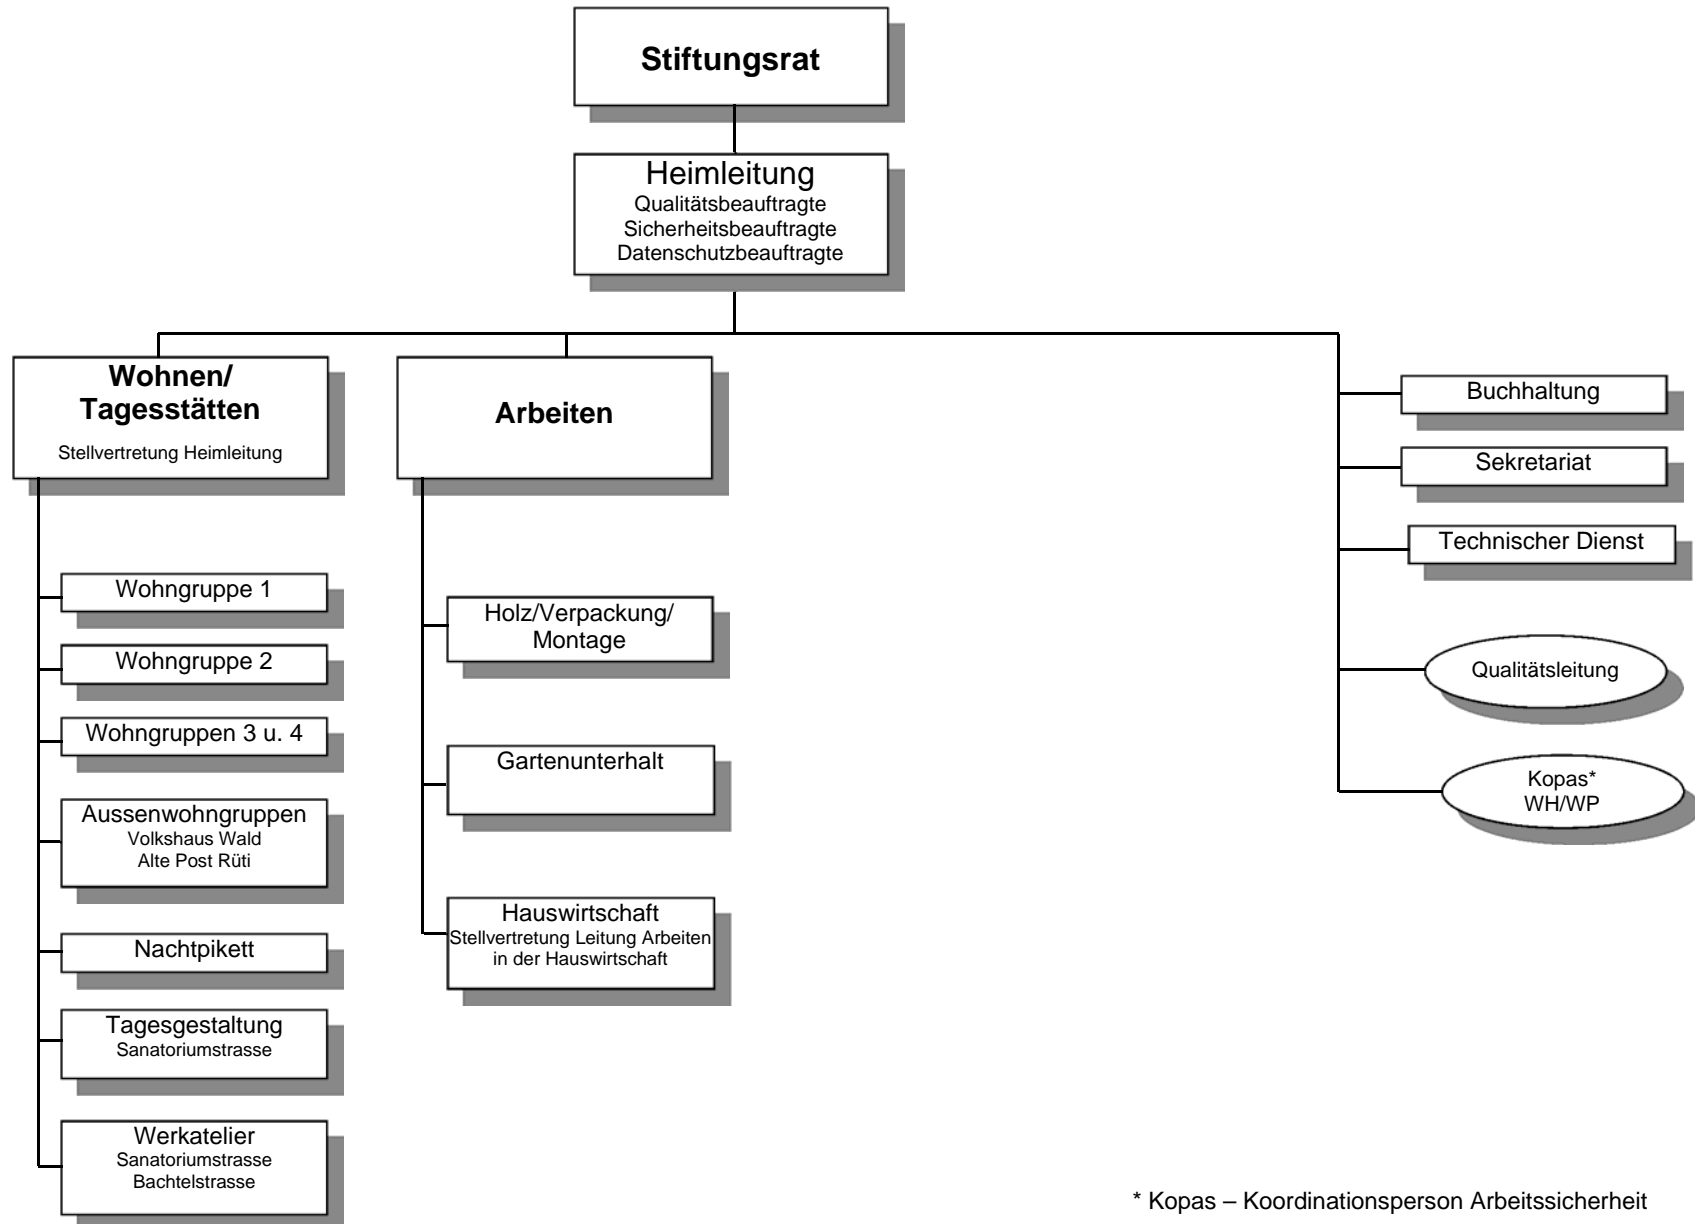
Stiftungsrat

Heimleitung
Qualitätsbeauftragte
Sicherheitsbeauftragte
Datenschutzbeauftragte

Wohnen/
Tagesstätten
Stellvertretung Heimleitung

Wohngruppe 1

Wohngruppe 2

Wohngruppen 3 u. 4

Aussenwohngruppen
Volkshaus Wald
Alte Post Rüti

Nachtpikett

Tagesgestaltung
Sanatoriumstrasse

Werkatelier
Sanatoriumstrasse
Bachtelstrasse

Arbeiten

Holz/Verpackung/
Montage

Gartenunterhalt

Hauswirtschaft
Stellvertretung Leitung Arbeiten
in der Hauswirtschaft

Buchhaltung

Sekretariat

Technischer Dienst

Qualitätsleitung

Kopas*
WH/WP

* Kopas – Koordinationsperson Arbeitssicherheit